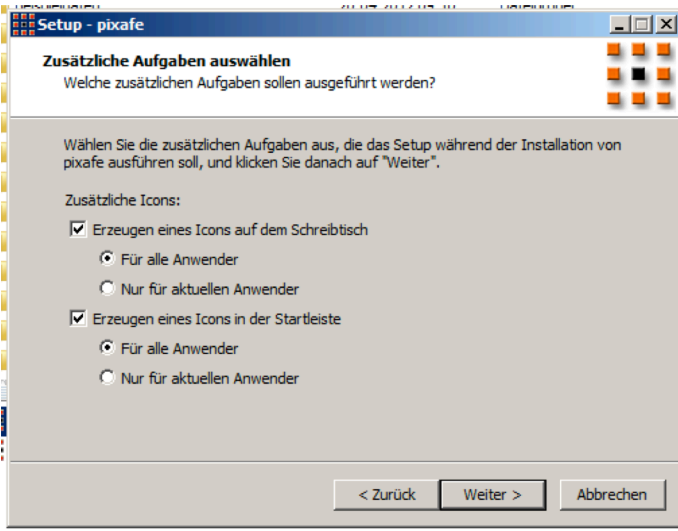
Setup - pixafe

Zusätzliche Aufgaben auswählen
Welche zusätzlichen Aufgaben sollen ausgeführt werden?

Wählen Sie die zusätzlichen Aufgaben aus, die das Setup während der Installation von pixafe ausführen soll, und klicken Sie danach auf "Weiter".

Zusätzliche Icons:

Erzeugen eines Icons auf dem Schreibtisch

Für alle Anwender

Nur für aktuellen Anwender

Erzeugen eines Icons in der Startleiste

Für alle Anwender

Nur für aktuellen Anwender

< Zurück
Weiter >
Abbrechen